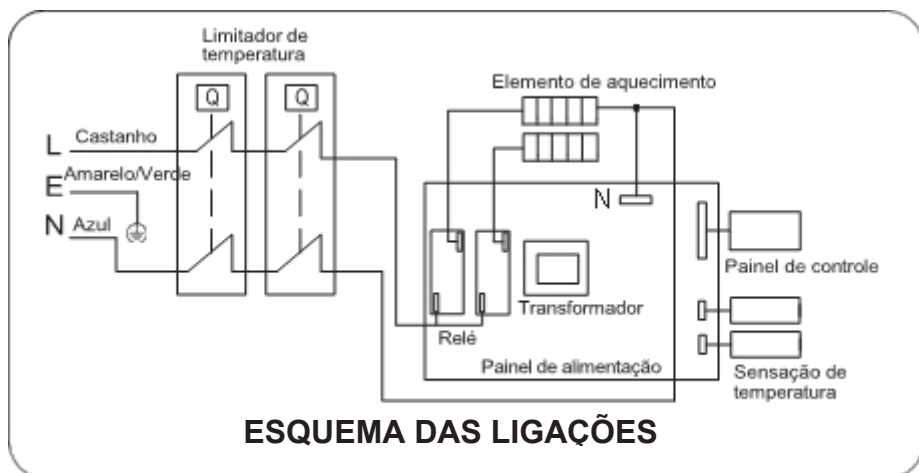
Limitador de temperatura

Q

Q

Elemento de aquecimento

L Castanho

E Amarelo/Verde

N Azul

N

Painel de controle

Transformador

Relé

Painel de alimentação

Sensação de temperatura

ESQUEMA DAS LIGAÇÕES